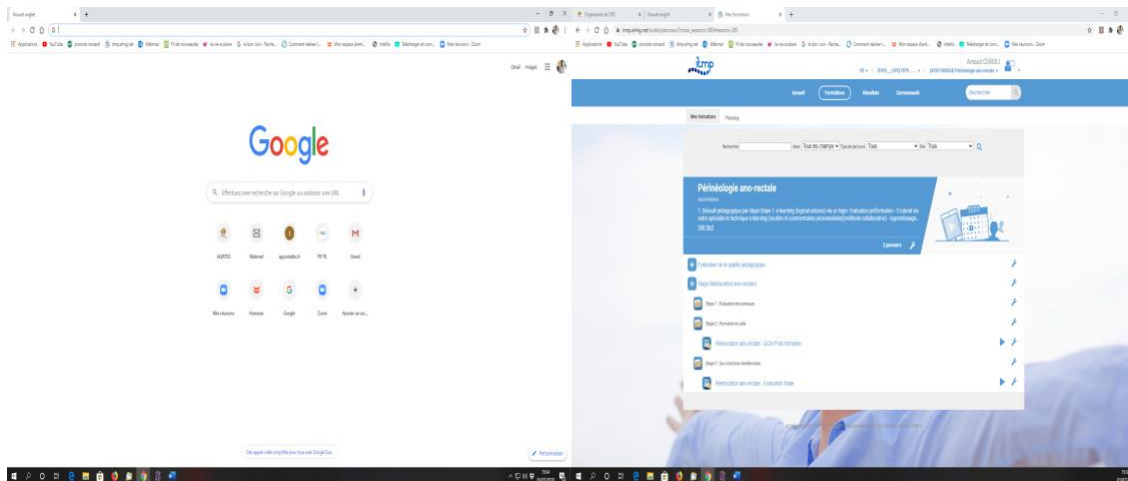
Nouvel onglet

Applications YouTube Maps Webmail

Gmail Images

Google

Effectuez une recherche sur Google ou saisissez une URL

ALERTES Webmail Zoom Gmail

Mes réunions Google Zoom Ajouter un raccourci

Personnaliser

Organisme de DPC Nouvel onglet Mes formations

Applications YouTube Webmail Mes réunions - Zoom

Arnaud DEROLI

Accueil Formations Résultats Communauté Rechercher

Mes formations Planning

Rechercher dans Tous les champs Type de parcours Tous Etat Tous

Périnéologie ano-rectale

1. Démarche pédagogique par étape (Etape 1 : e-learning (logiciel adaptatif) / Etape 2 : Evaluation pré-formation - Etape 3 : tutorat via notre spécialité en technique e-learning...

Voir plus

Evaluation de la qualité pédagogique

Etape Rééducation ano-rectale

Etape 1 : Evaluation des pratiques

Etape 2 : Formation en salle

Rééducation ano-rectale - QCM Post-formation

Etape 3 : Suivi d'actions d'amélioration

Rééducation ano-rectale - Evaluation finale